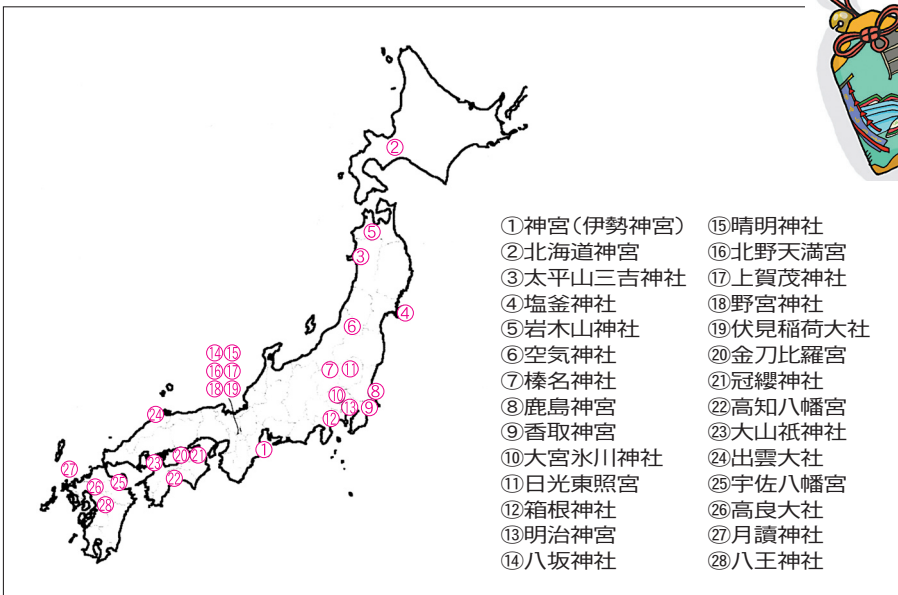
②
⑤
③
④
⑥
⑭⑮
⑯⑰
⑱⑲
⑦⑪
⑩⑧
⑬⑨
⑫
㉔
①
⑳㉑
㉓
㉒
㉗
㉖㉕
㉘

①神宮(伊勢神宮)
②北海道神宮
③太平山三吉神社
④塩釜神社
⑤岩木山神社
⑥空気神社
⑦榛名神社
⑧鹿島神宮
⑨香取神宮
⑩大宮氷川神社
⑪日光東照宮
⑫箱根神社
⑬明治神宮
⑭八坂神社

⑮晴明神社
⑯北野天満宮
⑰上賀茂神社
⑱野宮神社
⑲伏見稲荷大社
⑳金刀比羅宮
㉑冠纓神社
㉒高知八幡宮
㉓大山祇神社
㉔出雲大社
㉕宇佐八幡宮
㉖高良大社
㉗月讀神社
㉘八王神社